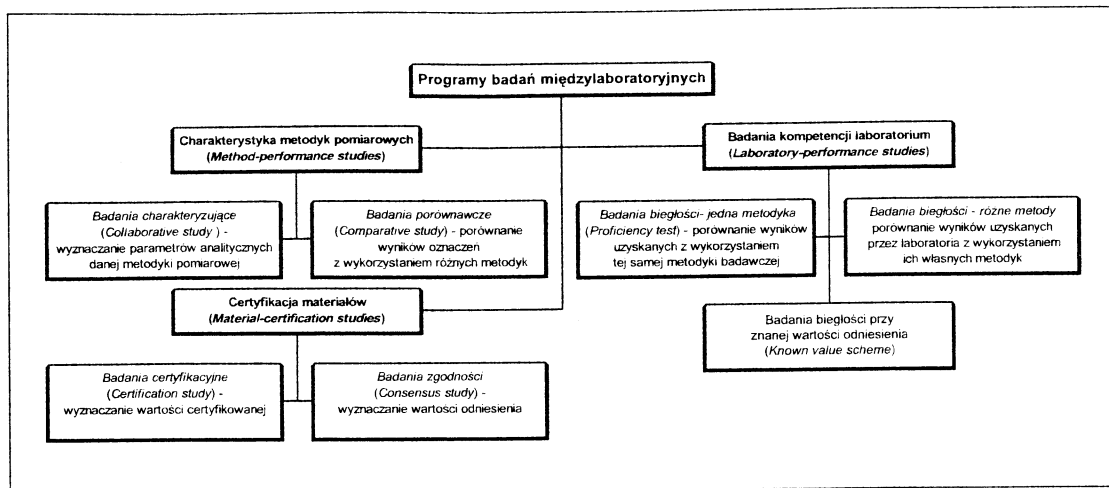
Programy badań międzylaboratoryjnych

Charakterystyka metodyk pomiarowych
(Method-performance studies)

Badania kompetencji laboratorium
(Laboratory-performance studies)

Badania charakteryzujące
(Collaborative study) -
wyznaczanie parametrów analitycznych
danej metodyki pomiarowej

Badania porównawcze
(Comparative study) - porównanie
wyników oznaczeń
z wykorzystaniem różnych metodyk

Badania biegłości- jedna metodyka
(Proficiency test) - porównanie wyników
uzyskanych z wykorzystaniem
tej samej metodyki badawczej

Badania biegłości - różne metody
porównanie wyników uzyskanych
przez laboratoria z wykorzystaniem
ich własnych metodyk

Certyfikacja materiałów
(Material-certification studies)

Badania biegłości przy
znanej wartości odniesienia
(Known value scheme)

Badania certyfikacyjne
(Certification study) -
wyznaczanie wartości certyfikowanej

Badania zgodności
(Consensus study) -
wyznaczanie wartości odniesienia